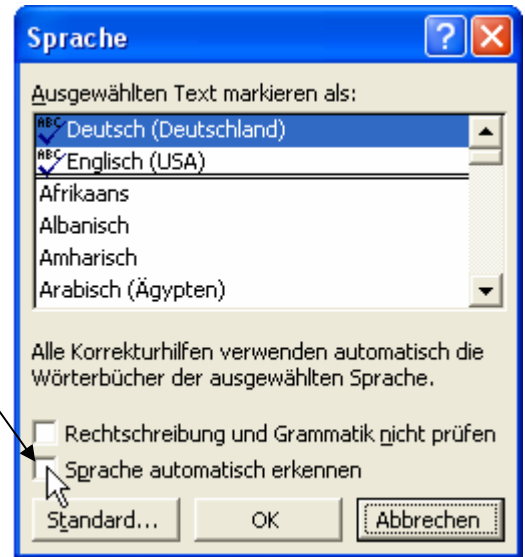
Sprache

Ausgewählten Text markieren als:

Deutsch (Deutschland)
Englisch (USA)
Afrikaans
Albanisch
Amharisch
Arabisch (Ägypten)

Alle Korrekturhilfen verwenden automatisch die Wörterbücher der ausgewählten Sprache.

Rechtschreibung und Grammatik nicht prüfen
Sprache automatisch erkennen

Standard... OK Abbrechen